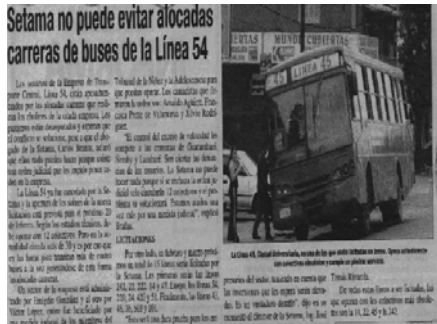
Setama no puede evitar alocadas carreras de buses de la Línea 54

Los usuarios de la Empresa de Transporte Central, Línea 54, están atemorizados por las alocadas carreras que realizan los choferes de la citada empresa. Los pasajeros están desesperados y esperan que el conflicto se solucione, pues según el director de la Setama, Carlos Bravo, aseveró que ellos nada pueden hacer porque existe una orden judicial que les impide poner orden en la empresa.

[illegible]

LICITACIONES

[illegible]

Tribunal de la Niñez y la Adolescencia para que puedan operar. Los camiones que actualmente están son: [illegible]

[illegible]

Trinidad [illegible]

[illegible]

La Línea 45 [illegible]

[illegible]
LINEA 45
45
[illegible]